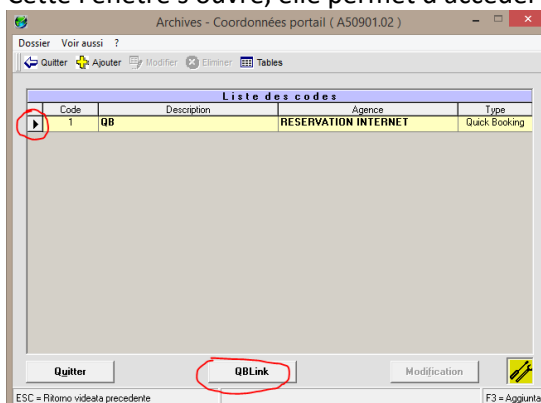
Cette Fenêtre s'ouvre, elle permet d'accéder

Archives - Coordonnées portail ( A50901.02 )

Dossier Voir aussi ?

Quitter Ajouter Modifier Eliminer Tables

Liste des codes

| Code | Description | Agence | Type |
|---|---|---|---|
| 1 | QB | RESERVATION INTERNET | Quick Booking |

Quitter QBLink Modification

ESC = Ritorno videata precedente F3 = Aggiunta